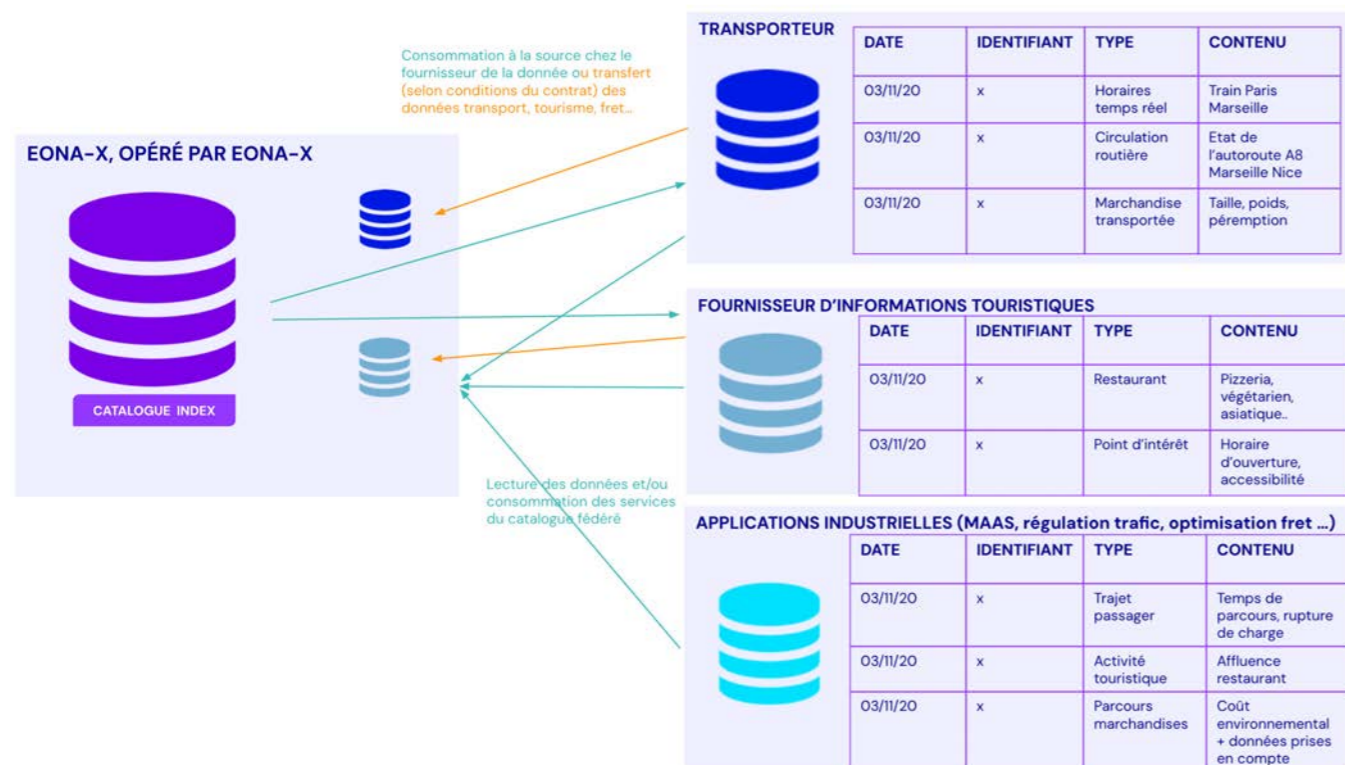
Consommation à la source chez le fournisseur de la donnée ou transfert (selon conditions du contrat) des données transport, tourisme, fret...

EONA-X, OPÉRÉ PAR EONA-X

CATALOGUE INDEX

Lecture des données et/ou consommation des services du catalogue fédéré

TRANSPORTEUR

| DATE | IDENTIFIANT | TYPE | CONTENU |
|---|---|---|---|
| 03/11/20 | x | Horaires temps réel | Train Paris Marseille |
| 03/11/20 | x | Circulation routière | Etat de l'autoroute A8 Marseille Nice |
| 03/11/20 | x | Marchandise transportée | Taille, poids, péremption |

FOURNISSEUR D'INFORMATIONS TOURISTIQUES

| DATE | IDENTIFIANT | TYPE | CONTENU |
|---|---|---|---|
| 03/11/20 | x | Restaurant | Pizzeria, végétarien, asiatique.. |
| 03/11/20 | x | Point d'intérêt | Horaire d'ouverture, accessibilité |

APPLICATIONS INDUSTRIELLES (MAAS, régulation trafic, optimisation fret ...)

| DATE | IDENTIFIANT | TYPE | CONTENU |
|---|---|---|---|
| 03/11/20 | x | Trajet passager | Temps de parcours, rupture de charge |
| 03/11/20 | x | Activité touristique | Affluence restaurant |
| 03/11/20 | x | Parcours marchandises | Coût environnemental + données prises en compte |